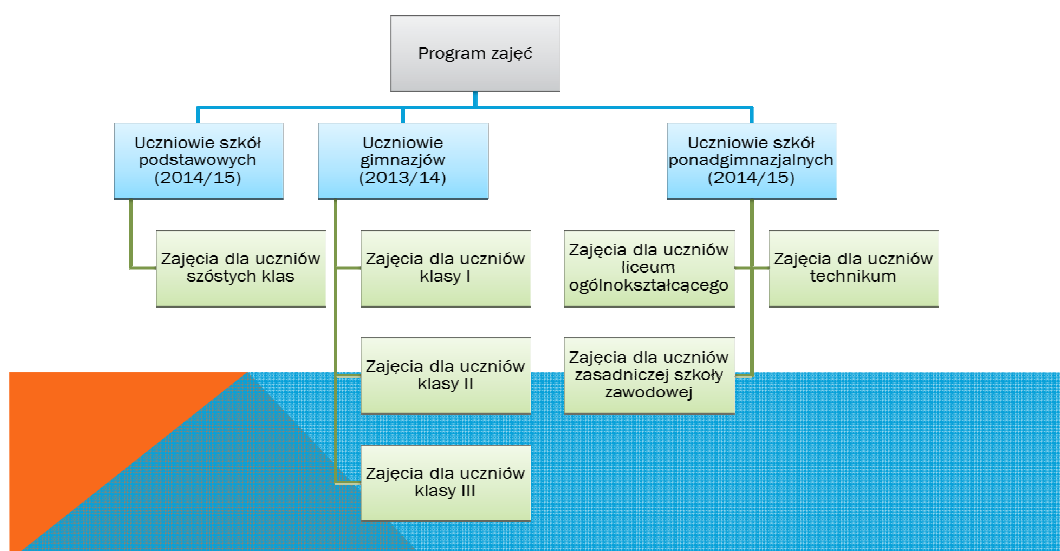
Program zajęć

Uczniowie szkół podstawowych (2014/15)

Uczniowie gimnazjów (2013/14)

Uczniowie szkół ponadgimnazjalnych (2014/15)

Zajęcia dla uczniów szóstych klas

Zajęcia dla uczniów klasy I

Zajęcia dla uczniów klasy II

Zajęcia dla uczniów klasy III

Zajęcia dla uczniów liceum ogólnokształcącego

Zajęcia dla uczniów technikum

Zajęcia dla uczniów zasadniczej szkoły zawodowej